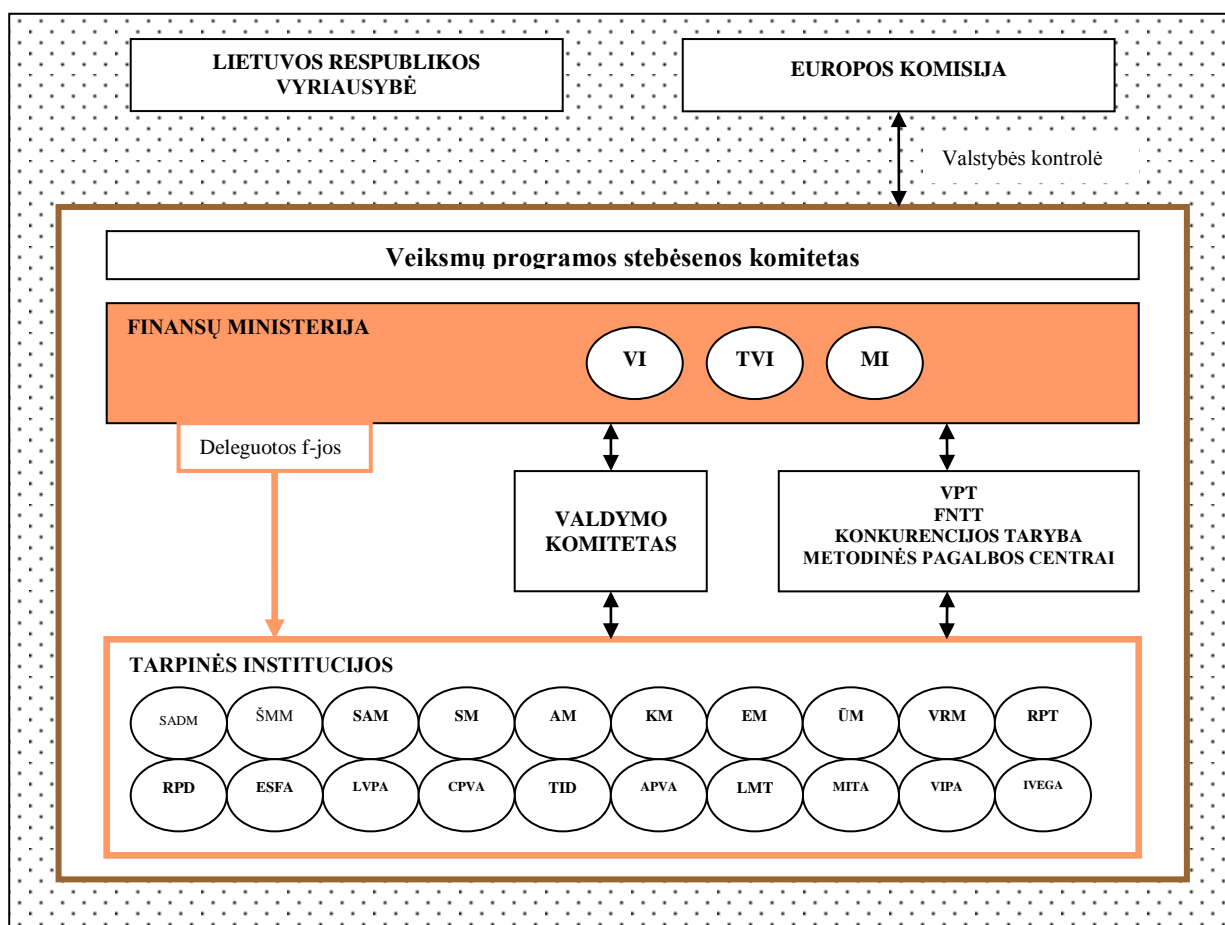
LIETUVOS RESPUBLIKOS VYRIAUSYBĖ

EUROPOS KOMISIJA

Valstybės kontrolė

Veiksmų programos stebėsenos komitetas

FINANSŲ MINISTERIJA

VI

TVI

MI

Deleguotos f-jos

VALDYMO KOMITETAS

VPT
FNTT
KONKURENCIJOS TARYBA
METODINĖS PAGALBOS CENTRAI

TARPINĖS INSTITUCIJOS

SADM ŠMM SAM SM AM KM EM ŪM VRM RPT

RPD ESFA LVPA CPVA TID APVA LMT MITA VIPA IVEGA